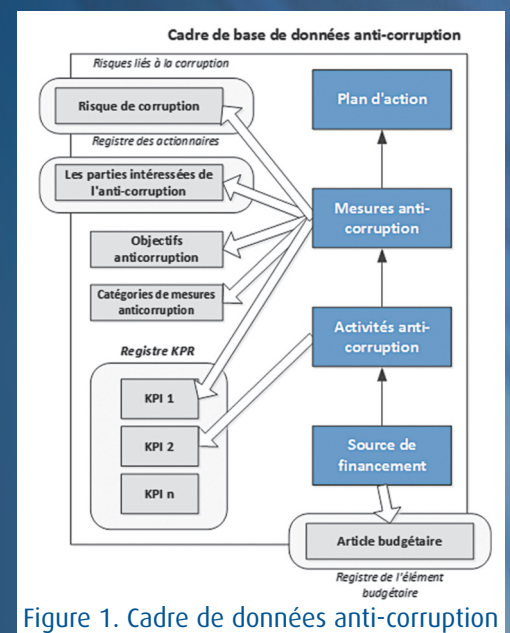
Cadre de base de données anti-corruption

Risques liés à la corruption

Risque de corruption

Registre des actionnaires

Les parties intéressées de l'anti-corruption

Objectifs anticorruption

Catégories de mesures anticorruption

Registre KPR

KPI 1

KPI 2

KPI n

Plan d'action

Mesures anti-corruption

Activités anti-corruption

Source de financement

Article budgétaire

Registre de l'élément budgétaire

Figure 1. Cadre de données anti-corruption